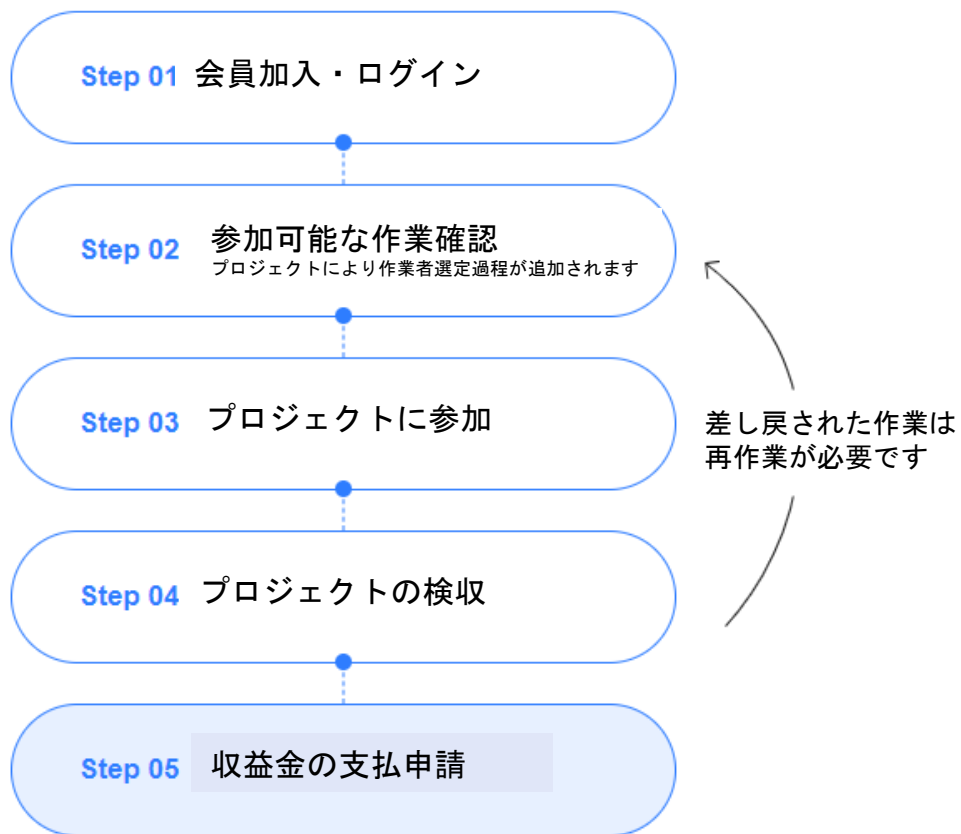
Step 01 会員加入・ログイン

Step 02 参加可能な作業確認
プロジェクトにより作業者選定過程が追加されます

Step 03 プロジェクトに参加

Step 04 プロジェクトの検収

Step 05 収益金の支払申請

差し戻された作業は
再作業が必要です